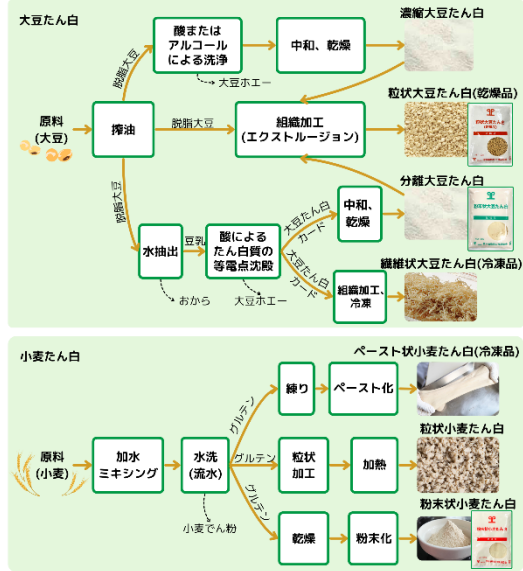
大豆たん白

原料
(大豆)

搾油

脱脂大豆

酸または
アルコール
による洗浄

大豆ホエー

中和、乾燥

濃縮大豆たん白

脱脂大豆

組織加工
(エクストルージョン)

粒状大豆たん白(乾燥品)

脱脂大豆

水抽出

おから

豆乳

酸による
たん白質の
等電点沈殿

大豆ホエー

大豆たん白カード

中和、
乾燥

分離大豆たん白

大豆たん白カード

組織加工、
冷凍

繊維状大豆たん白(冷凍品)

小麦たん白

原料
(小麦)

加水
ミキシング

水洗
(流水)

小麦でん粉

グルテン

練り

ペースト化

ペースト状小麦たん白(冷凍品)

グルテン

粒状
加工

加熱

粒状小麦たん白

グルテン

乾燥

粉末化

粉末状小麦たん白